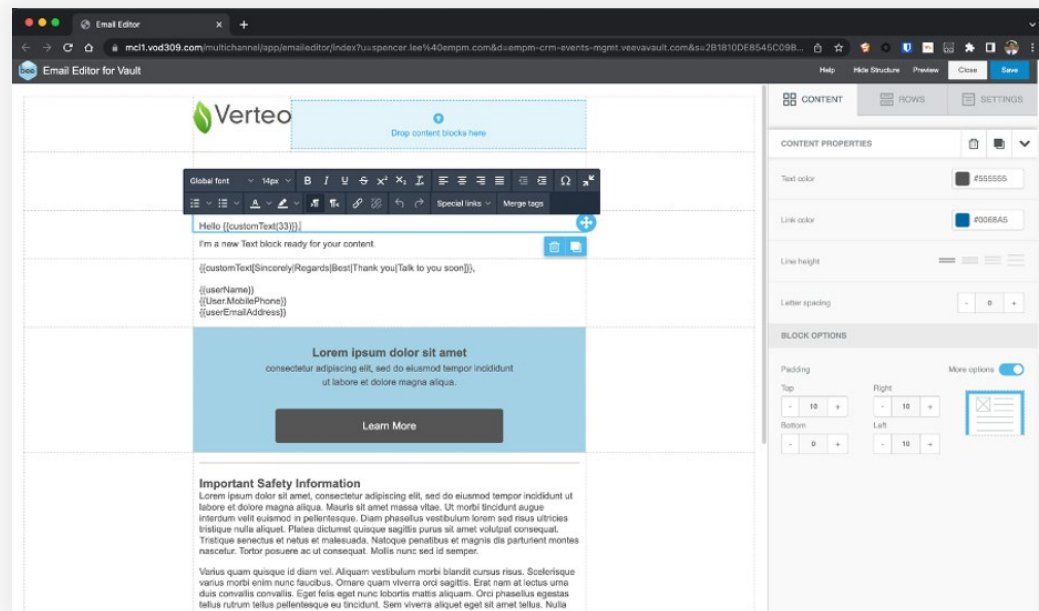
Email Editor

mcl1.vod309.com/multichannel/app/emaileditor/index?u=spencer.lee%40empm.com&d=empm-crm-events-mgmt.veevavault.com&s=2B1810DE8545C098...

Email Editor for Vault

Help Hide Structure Preview Close Save

CONTENT ROWS SETTINGS

Verteo

Drop content blocks here

Global font 14px

Special links Merge tags

Hello {{customText(33)}}

I'm a new Text block ready for your content.

{{customText[Sincerely|Regards|Best|Thank you|Talk to you soon]}},

{{userName}}
{{User.MobilePhone}}
{{userEmailAddress}}

Lorem ipsum dolor sit amet

consectetur adipiscing elit, sed do eiusmod tempor incididunt ut labore et dolore magna aliqua.

Learn More

Important Safety Information

Lorem ipsum dolor sit amet, consectetur adipiscing elit, sed do eiusmod tempor incididunt ut labore et dolore magna aliqua. Mauris sit amet massa vitae. Ut morbi tincidunt augue interdum velit euismod in pellentesque. Diam phasellus vestibulum lorem sed risus ultricies tristique nulla aliquet. Platea dictumst quisque sagittis purus sit amet volutpat consequat. Tristique senectus et netus et malesuada. Natoque penatibus et magnis dis parturient montes nascetur. Tortor posuere ac ut consequat. Mollis nunc sed id semper.

Varius quam quisque id diam vel. Aliquam vestibulum morbi blandit cursus risus. Scelerisque varius morbi enim nunc faucibus. Ornare quam viverra orci sagittis. Erat nam at lectus urna duis convallis convallis. Eget felis eget nunc lobortis mattis aliquam. Orci phasellus egestas tellus rutrum tellus pellentesque eu tincidunt. Sem viverra aliquet eget sit amet tellus. Nulla

CONTENT PROPERTIES

Text color #555555

Link color #0068A5

Line height

Letter spacing - 0 +

BLOCK OPTIONS

Padding More options

Top Right
- 10 + - 10 +

Bottom Left
- 0 + - 10 +